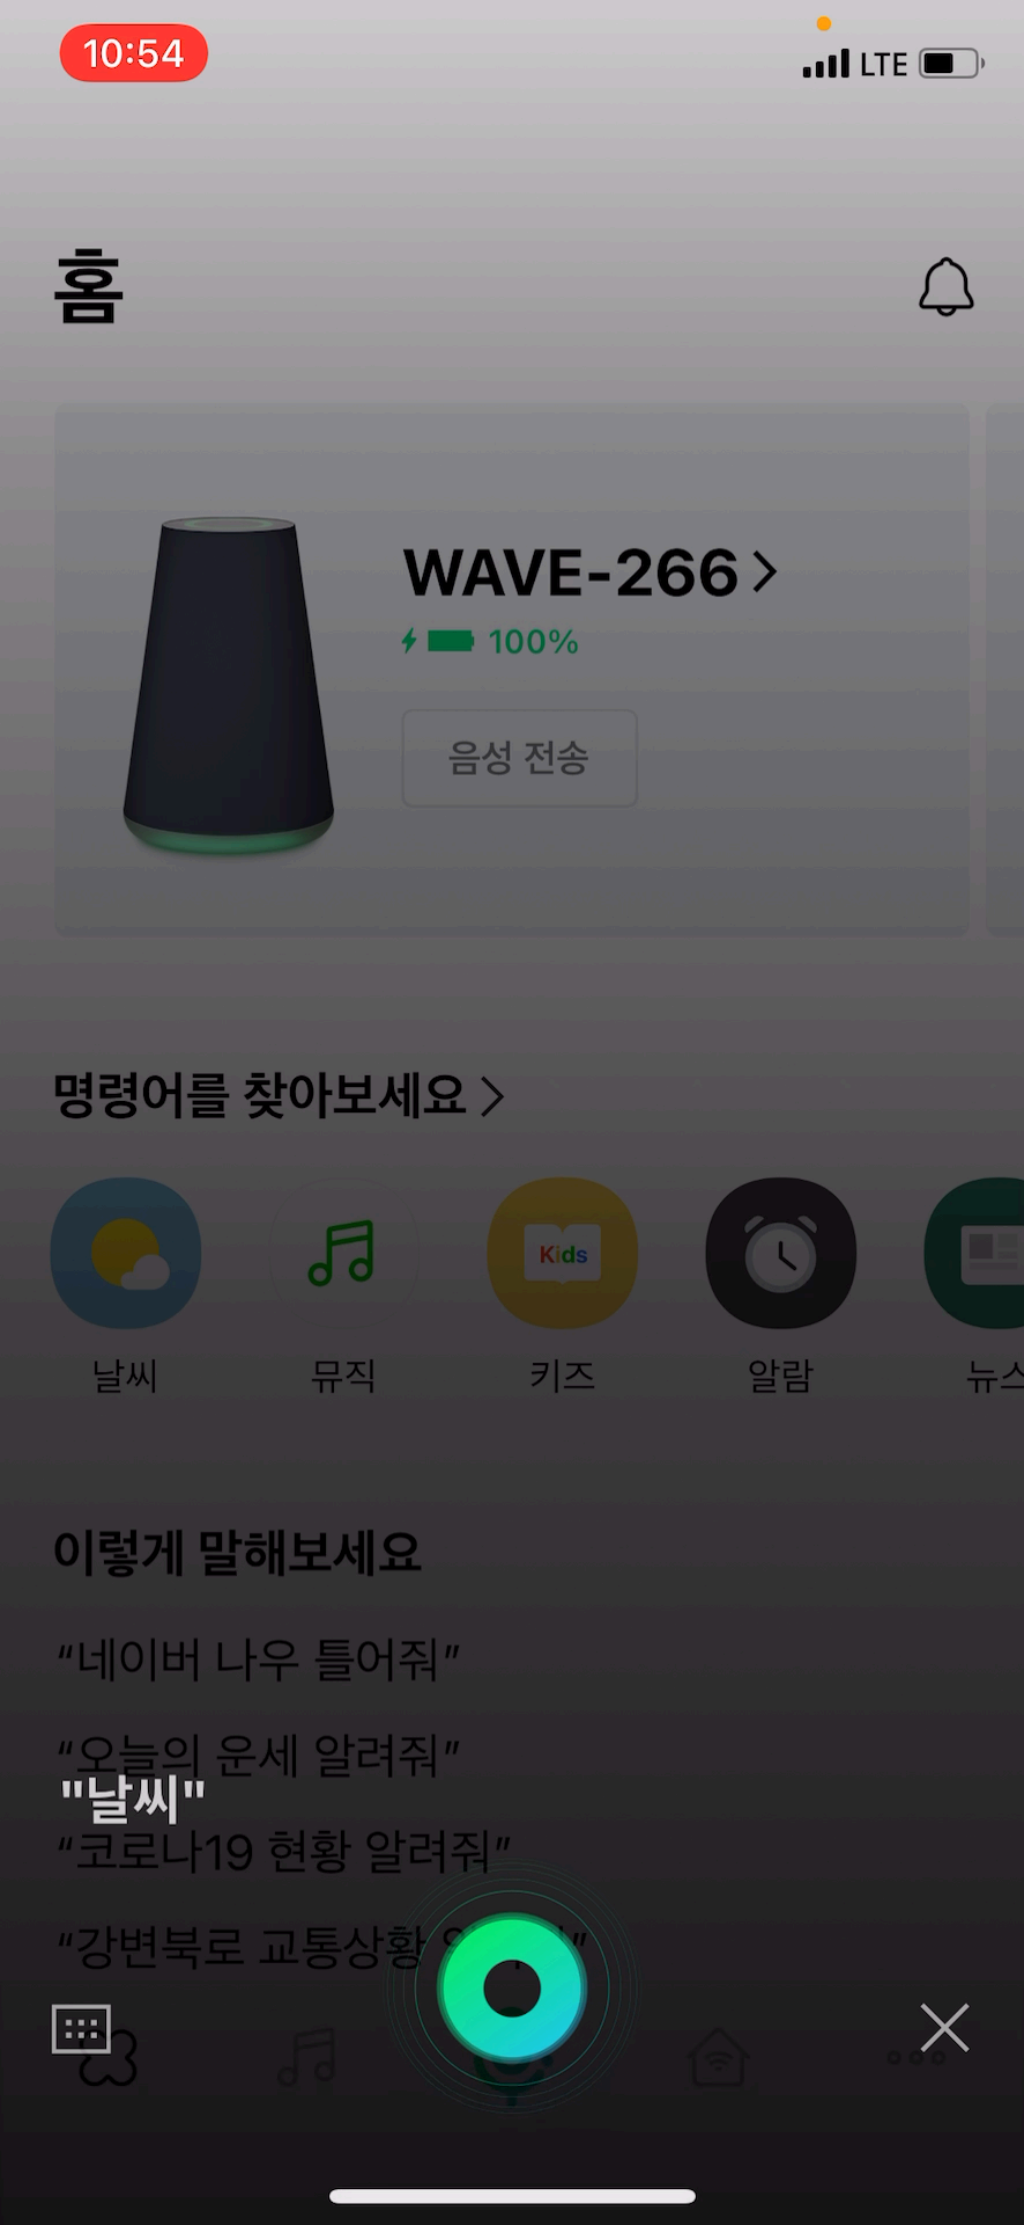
10:54

LTE

홈

WAVE-266 >

100%

음성 전송

명령어를 찾아보세요 >

Kids

날씨

뮤직

키즈

알람

뉴스

이렇게 말해보세요

"네이버 나우 틀어줘"

"오늘의 운세 알려줘"

"날씨"

"코로나19 현황 알려줘"

"강변북로 교통상황 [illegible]"